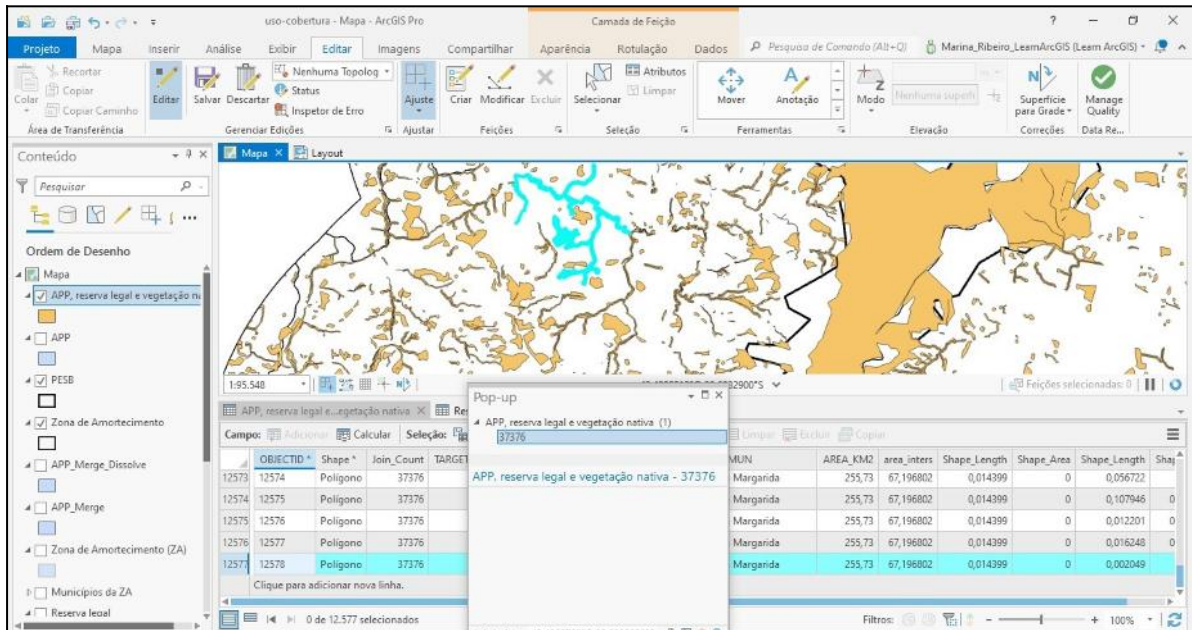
uso-cobertura - Mapa - ArcGIS Pro

Camada de Feição

? — ☐ ×

Projeto Mapa Inserir Análise Exibir Editar Imagens Compartilhar Aparência Rotulação Dados

Pesquisa de Comando (Alt+Q)

Marina_Ribeiro_LearnArcGIS (Learn ArcGIS)

Recortar Copiar Colar Copiar Caminho

Área de Transferência

Editar Salvar Descartar

Nenhuma Topolog Status Inspetor de Erro

Gerenciar Edições

Ajuste

Ajustar

Criar Modificar Excluir

Feições

Selecionar Atributos Limpar

Seleção

Mover Anotação

Ferramentas

Modo Nenhuma superf

Elevação

Superfície para Grade

Correções

Manage Quality

Data Re...

Conteúdo

Pesquisar

Ordem de Desenho

Mapa

APP, reserva legal e vegetação na

APP

PESB

Zona de Amortecimento

APP_Merge_Dissolve

APP_Merge

Zona de Amortecimento (ZA)

Municipios da ZA

Reserva legal

Mapa × Layout

1:95.548

Feições selecionadas: 0

APP, reserva legal e...egetação nativa × Re

Campo: Adicionar Calcular Seleção:

Limpar Excluir Copiar

Pop-up

APP, reserva legal e vegetação nativa (1)

37376

APP, reserva legal e vegetação nativa - 37376

| | OBJECTID * | Shape * | Join_Count | TARGET | MUN | AREA_KM2 | area_inters | Shape_Length | Shape_Area | Shape_Length |
|---|---|---|---|---|---|---|---|---|---|---|
| 12573 | 12574 | Polígono | 37376 | | Margarida | 255,73 | 67,196802 | 0,014399 | 0 | 0,056722 |
| 12574 | 12575 | Polígono | 37376 | | Margarida | 255,73 | 67,196802 | 0,014399 | 0 | 0,107946 |
| 12575 | 12576 | Polígono | 37376 | | Margarida | 255,73 | 67,196802 | 0,014399 | 0 | 0,012201 |
| 12576 | 12577 | Polígono | 37376 | | Margarida | 255,73 | 67,196802 | 0,014399 | 0 | 0,016248 |
| 12577 | 12578 | Polígono | 37376 | | Margarida | 255,73 | 67,196802 | 0,014399 | 0 | 0,002049 |

Clique para adicionar nova linha.

0 de 12.577 selecionados

Filtros:

100%